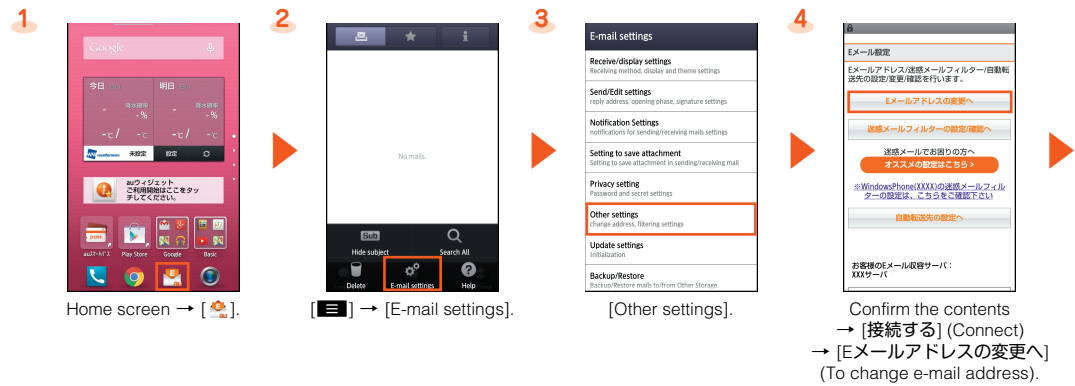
1

Google

今日

明日

降水確率

-%

-℃ / -℃

-℃ / -℃

未設定

設定

auウィジェット
ご利用開始はここをタップしてください。

auスマートパス

Play Store

Google

Basic

Home screen → [ ].

2

No mails.

Sub

Hide subject

Search All

Delete

E-mail settings

Help

[ ] → [E-mail settings].

3

E-mail settings

Receive/display settings
Receiving method, display and theme settings

Send/Edit settings
reply address, opening phase, signature settings

Notification Settings
notifications for sending/receiving mails settings

Setting to save attachment
Setting to save attachment in sending/receiving mail

Privacy setting
Password and secret settings

Other settings
change address, filtering settings

Update settings
Initialization

Backup/Restore
Backup/Restore mails to/from Other Storage

[Other settings].

4

Eメール設定

Eメールアドレス/迷惑メールフィルター/自動転送先の設定/変更/確認を行います。

Eメールアドレスの変更へ

迷惑メールフィルターの設定/確認へ

迷惑メールでお困りの方へ

オススメの設定はこちら>

※WindowsPhone(XXXX)の迷惑メールフィルターの設定は、こちらをご確認下さい

自動転送先の設定へ

お客様のEメール収容サーバ：
XXXサーバ

Confirm the contents → [接続する] (Connect) → [Eメールアドレスの変更へ] (To change e-mail address).